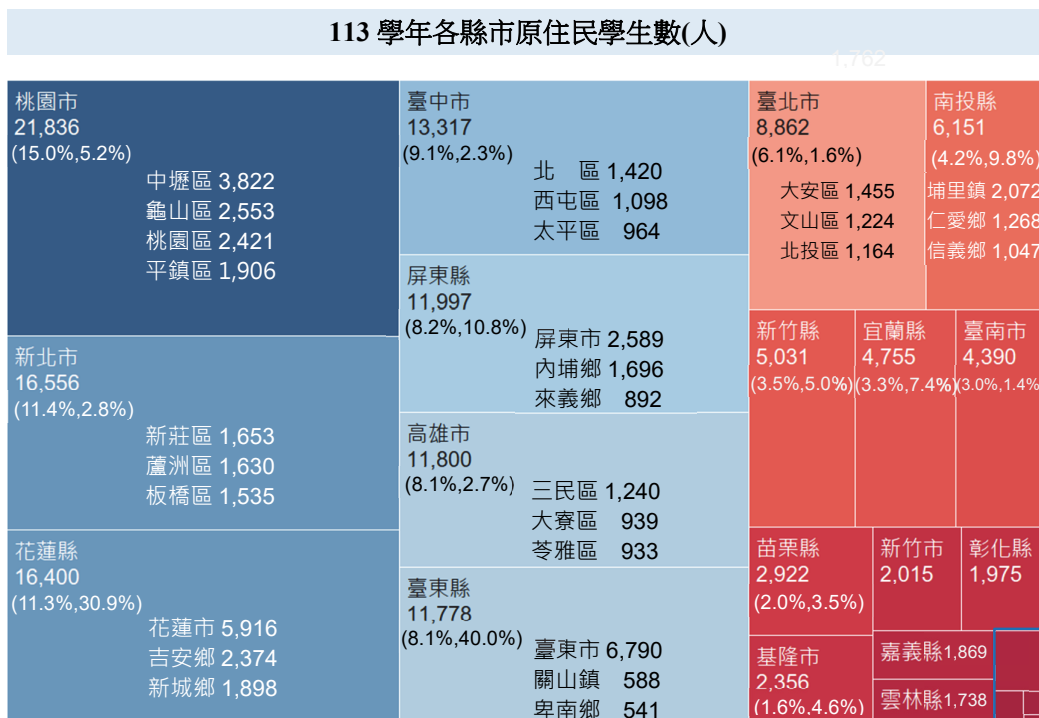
113 學年各縣市原住民學生數(人)

1,762

桃園市
21,836
(15.0%,5.2%)
中壢區 3,822
龜山區 2,553
桃園區 2,421
平鎮區 1,906

新北市
16,556
(11.4%,2.8%)
新莊區 1,653
蘆洲區 1,630
板橋區 1,535

花蓮縣
16,400
(11.3%,30.9%)
花蓮市 5,916
吉安鄉 2,374
新城鄉 1,898

臺中市
13,317
(9.1%,2.3%)
北 區 1,420
西屯區 1,098
太平區 964

屏東縣
11,997
(8.2%,10.8%)
屏東市 2,589
內埔鄉 1,696
來義鄉 892

高雄市
11,800
(8.1%,2.7%)
三民區 1,240
大寮區 939
苓雅區 933

臺東縣
11,778
(8.1%,40.0%)
臺東市 6,790
關山鎮 588
卑南鄉 541

臺北市
8,862
(6.1%,1.6%)
大安區 1,455
文山區 1,224
北投區 1,164

南投縣
6,151
(4.2%,9.8%)
埔里鎮 2,072
仁愛鄉 1,268
信義鄉 1,047

新竹縣
5,031
(3.5%,5.0%)

宜蘭縣
4,755
(3.3%,7.4%)

臺南市
4,390
(3.0%,1.4%

苗栗縣
2,922
(2.0%,3.5%)

新竹市
2,015

彰化縣
1,975

基隆市
2,356
(1.6%,4.6%)

嘉義縣 1,869

雲林縣 1,738